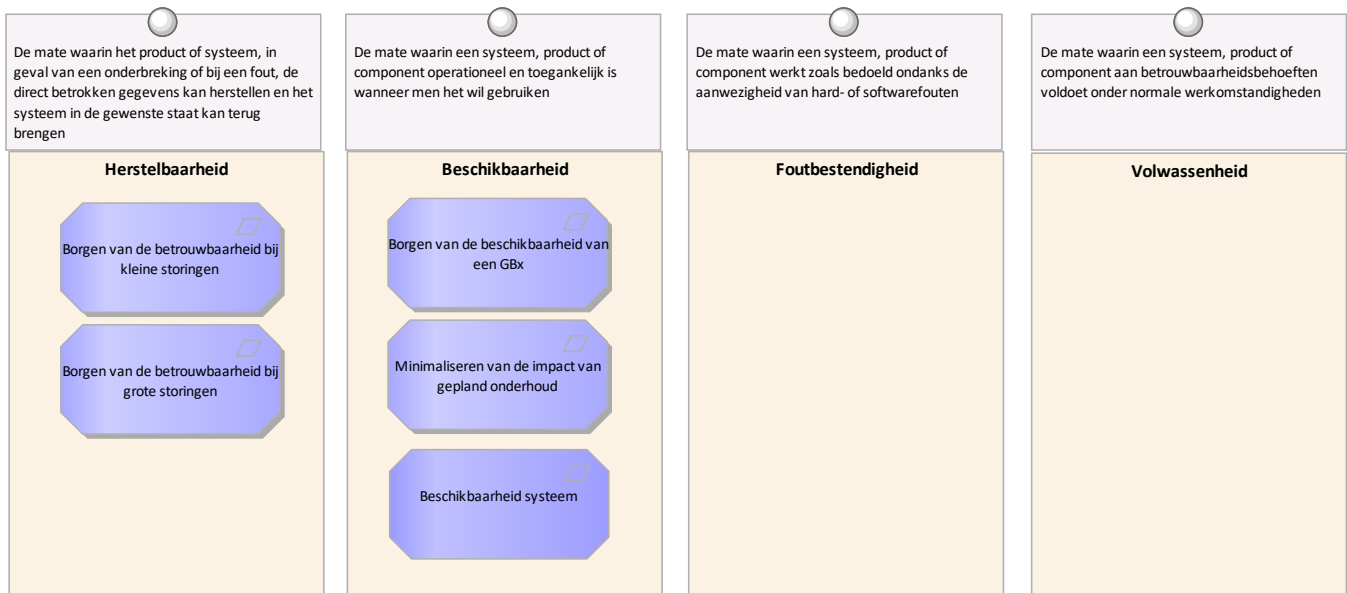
De mate waarin het product of systeem, in geval van een onderbreking of bij een fout, de direct betrokken gegevens kan herstellen en het systeem in de gewenste staat kan terug brengen

Herstelbaarheid

Borgen van de betrouwbaarheid bij kleine storingen

Borgen van de betrouwbaarheid bij grote storingen

De mate waarin een systeem, product of component operationeel en toegankelijk is wanneer men het wil gebruiken

Beschikbaarheid

Borgen van de beschikbaarheid van een GBx

Minimaliseren van de impact van gepland onderhoud

Beschikbaarheid systeem

De mate waarin een systeem, product of component werkt zoals bedoeld ondanks de aanwezigheid van hard- of softwarefouten

Foutbestendigheid

De mate waarin een systeem, product of component aan betrouwbaarheidsbehoeften voldoet onder normale werkomstandigheden

Volwassenheid